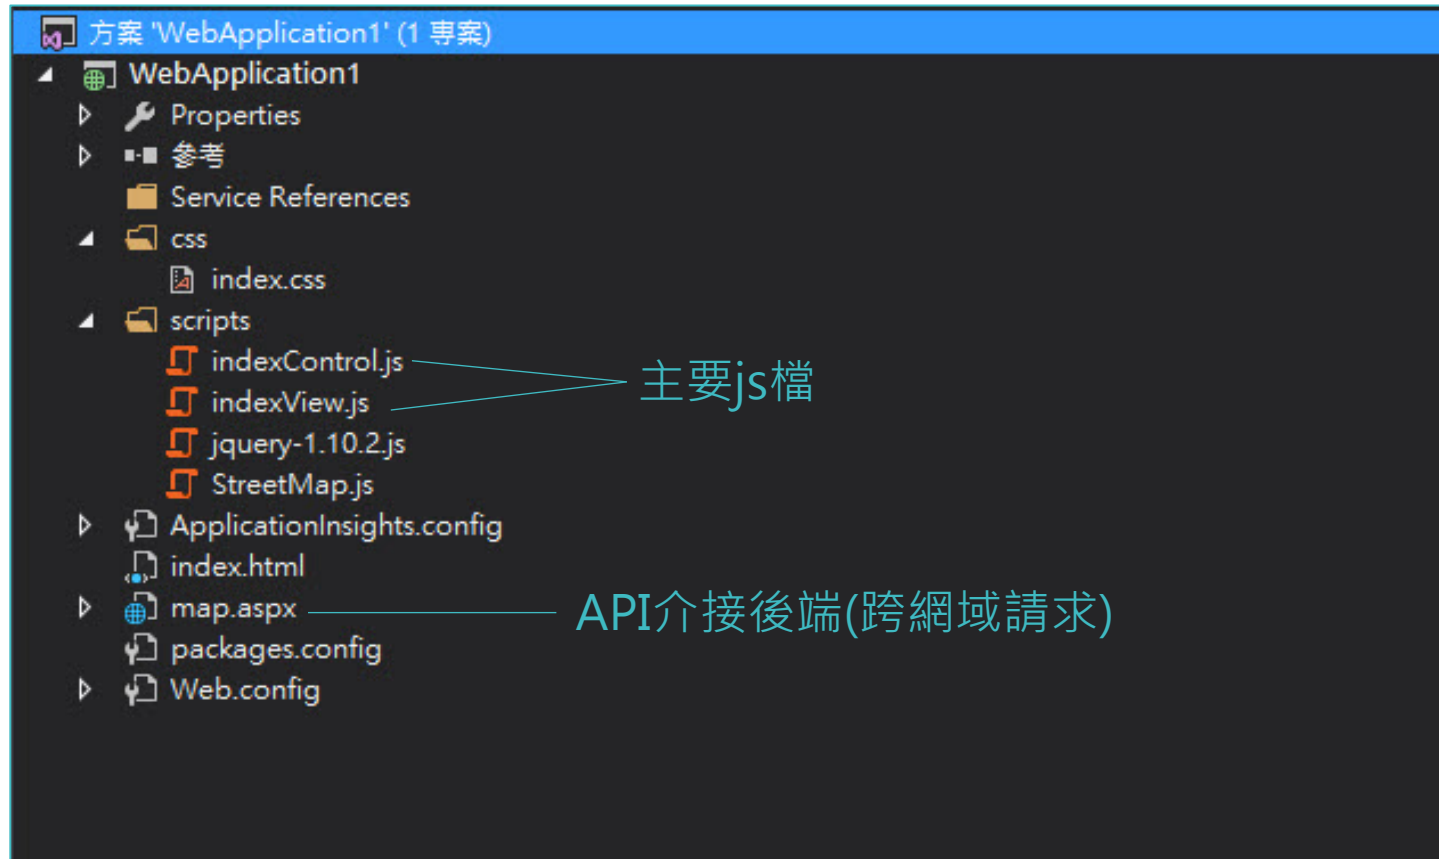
方案 'WebApplication1' (1 專案)
WebApplication1
Properties
參考
Service References
css
index.css
scripts
indexControl.js
indexView.js
jquery-1.10.2.js
StreetMap.js
ApplicationInsights.config
index.html
map.aspx
packages.config
Web.config

主要js檔

API介接後端(跨網域請求)